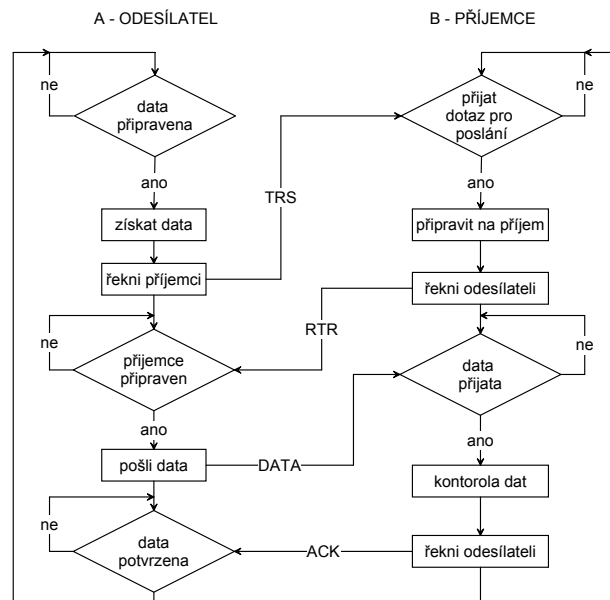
A - ODESÍLATEL

B - PŘÍJEMCE

ne

data připravena

ano

získat data

řekni příjemci

ne

příjemce připraven

ano

pošli data

ne

data potvrzena

TRS

RTR

DATA

ACK

ne

přijat dotaz pro poslání

ano

připravit na příjem

řekni odesílateli

ne

data přijata

ano

kontorola dat

řekni odesílateli